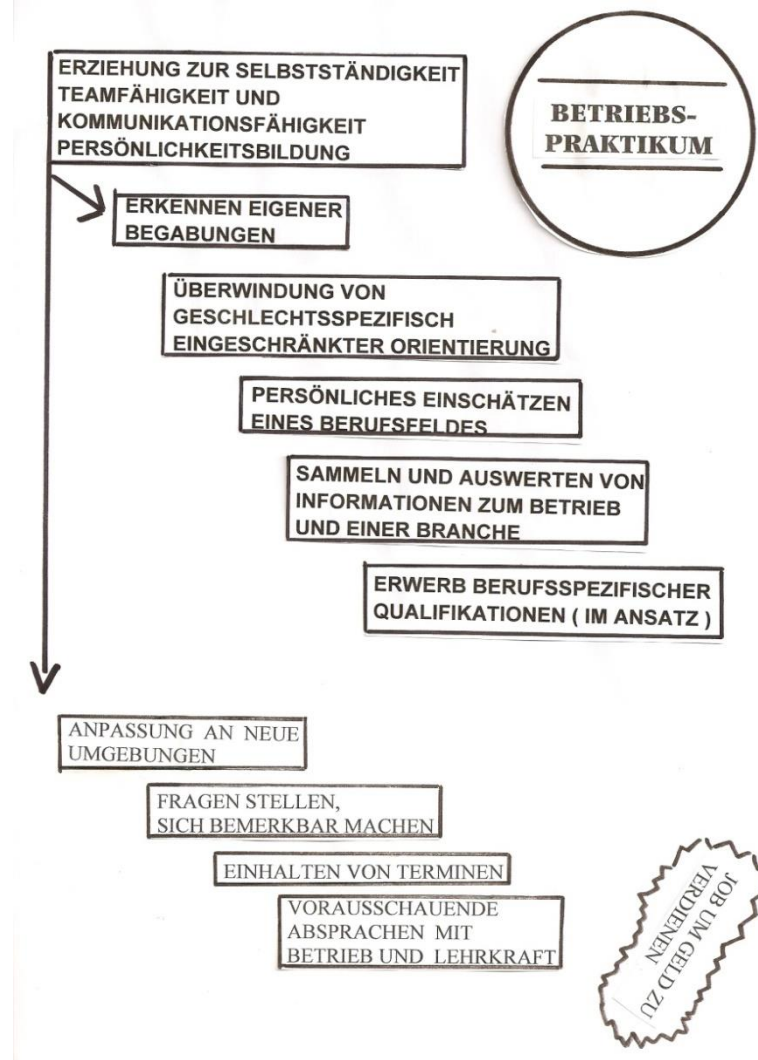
ERZIEHUNG ZUR SELBSTSTÄNDIGKEIT
TEAMFÄHIGKEIT UND
KOMMUNIKATIONSFÄHIGKEIT
PERSÖNLICHKEITSBILDUNG

BETRIEBS-
PRAKTIKUM

ERKENNEN EIGENER
BEGABUNGEN

ÜBERWINDUNG VON
GESCHLECHTSSPEZIFISCH
EINGESCHRÄNKTER ORIENTIERUNG

PERSÖNLICHES EINSCHÄTZEN
EINES BERUFSFELDES

SAMMELN UND AUSWERTEN VON
INFORMATIONEN ZUM BETRIEB
UND EINER BRANCHE

ERWERB BERUFSSPEZIFISCHER
QUALIFIKATIONEN ( IM ANSATZ )

ANPASSUNG AN NEUE
UMGEBUNGEN

FRAGEN STELLEN,
SICH BEMERKBAR MACHEN

EINHALTEN VON TERMINEN

VORAUSSCHAUENDE
ABSPRACHEN MIT
BETRIEB UND LEHRKRAFT

JOB UM GELD ZU
VERDIENEN